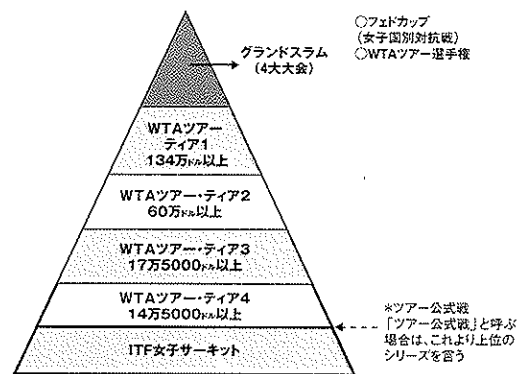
○フェドカップ
（女子国別対抗戦）
○WTAツアー選手権

グランドスラム
（4大大会）

WTAツアー
ティア1
134万ドル以上

WTAツアー・ティア2
60万ドル以上

WTAツアー・ティア3
17万5000ドル以上

WTAツアー・ティア4
14万5000ドル以上

ITF女子サーキット

*ツアー公式戦
「ツアー公式戦」と呼ぶ場合は、これより上位のシリーズを言う